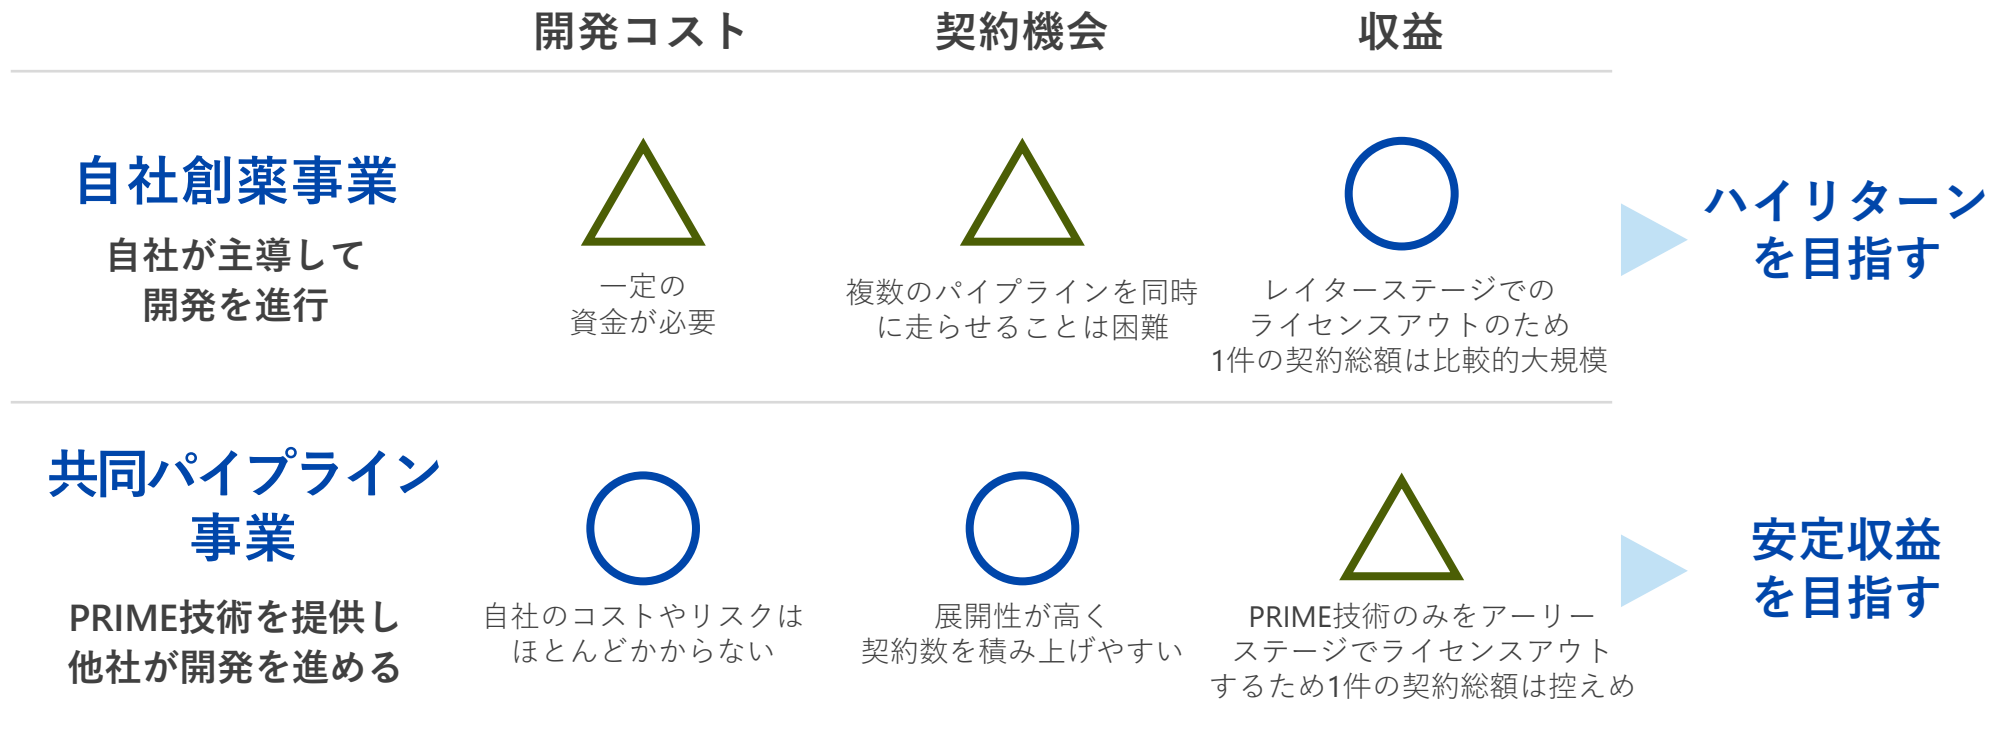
| | 開発コスト | 契約機会 | 収益 | |
|---|---|---|---|---|
| 自社創薬事業<br>自社が主導して開発を進行 | △<br>一定の資金が必要 | △<br>複数のパイプラインを同時に走らせることは困難 | ○<br>レイターステージでのライセンスアウトのため1件の契約総額は比較的大規模 | ハイリターンを目指す |
| 共同パイプライン事業<br>PRIME技術を提供し他社が開発を進める | ○<br>自社のコストやリスクはほとんどかからない | ○<br>展開性が高く契約数を積み上げやすい | △<br>PRIME技術のみをアーリーステージでライセンスアウトするため1件の契約総額は控えめ | 安定収益を目指す |